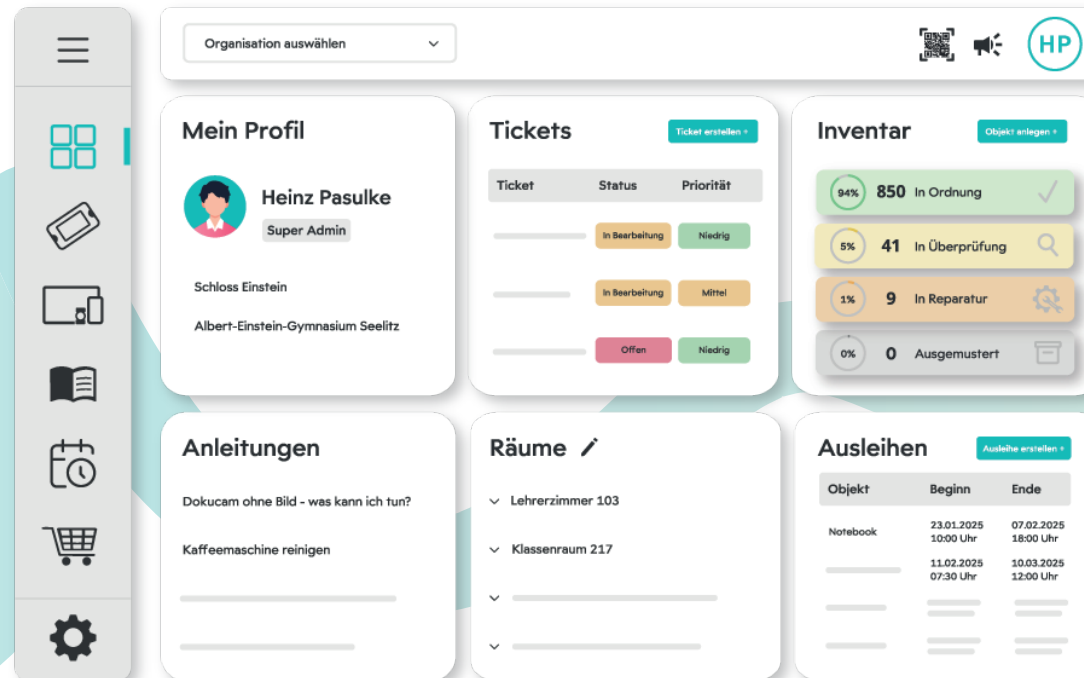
Organisation auswählen

HP

Mein Profil

Heinz Pasulke

Super Admin

Schloss Einstein

Albert-Einstein-Gymnasium Seelitz

Tickets

Ticket erstellen +

| Ticket | Status | Priorität |
|---|---|---|
| | In Bearbeitung | Niedrig |
| | In Bearbeitung | Mittel |
| | Offen | Niedrig |

Inventar

Objekt anlegen +

94% 850 In Ordnung

5% 41 In Überprüfung

1% 9 In Reparatur

0% 0 Ausgemustert

Anleitungen

Dokucam ohne Bild - was kann ich tun?

Kaffeemaschine reinigen

Räume

Lehrerzimmer 103

Klassenraum 217

Ausleihen

Ausleihe erstellen +

| Objekt | Beginn | Ende |
|---|---|---|
| Notebook | 23.01.2025 10:00 Uhr | 07.02.2025 18:00 Uhr |
| | 11.02.2025 07:30 Uhr | 10.03.2025 12:00 Uhr |